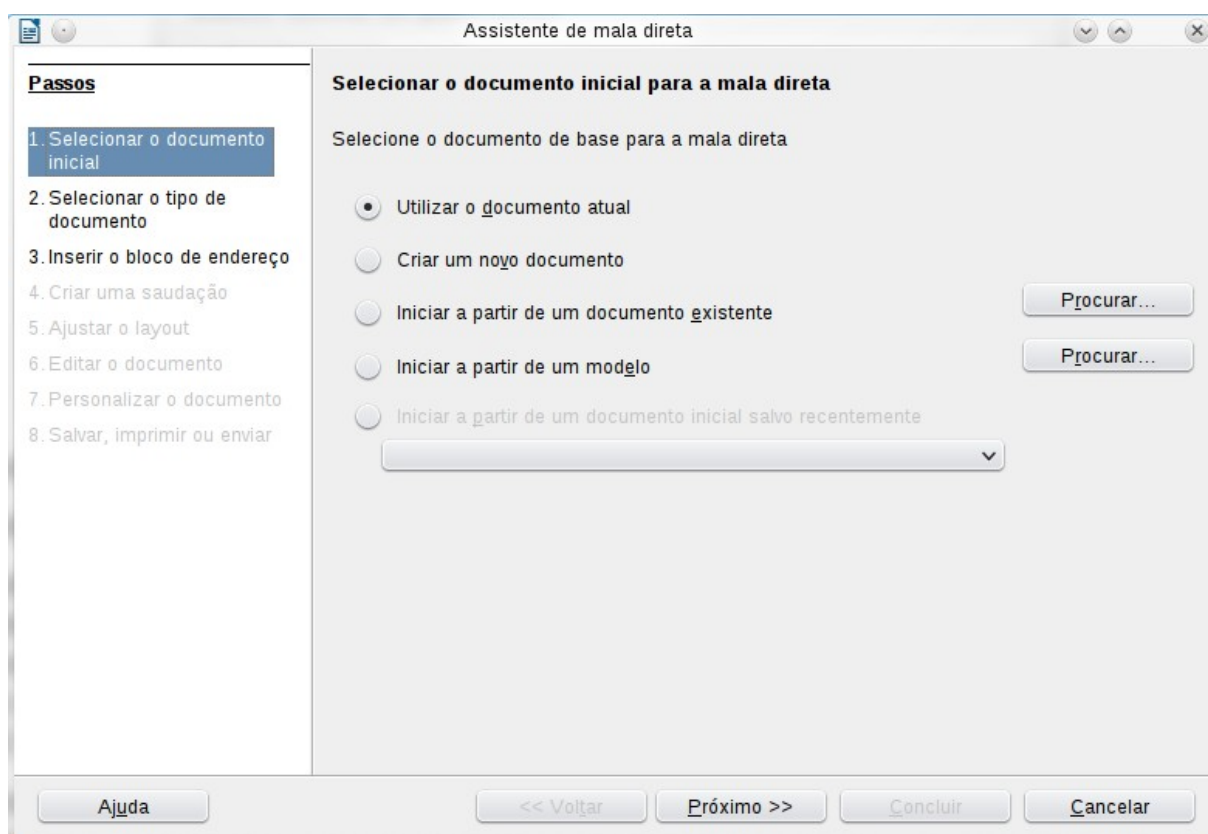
Assistente de mala direta

Passos

1. Selecionar o documento inicial
2. Selecionar o tipo de documento
3. Inserir o bloco de endereço
4. Criar uma saudação
5. Ajustar o layout
6. Editar o documento
7. Personalizar o documento
8. Salvar, imprimir ou enviar

Selecionar o documento inicial para a mala direta

Selecione o documento de base para a mala direta

Utilizar o documento atual

Criar um novo documento

Iniciar a partir de um documento existente

Procurar...

Iniciar a partir de um modelo

Procurar...

Iniciar a partir de um documento inicial salvo recentemente

Ajuda

<< Voltar

Próximo >>

Concluir

Cancelar